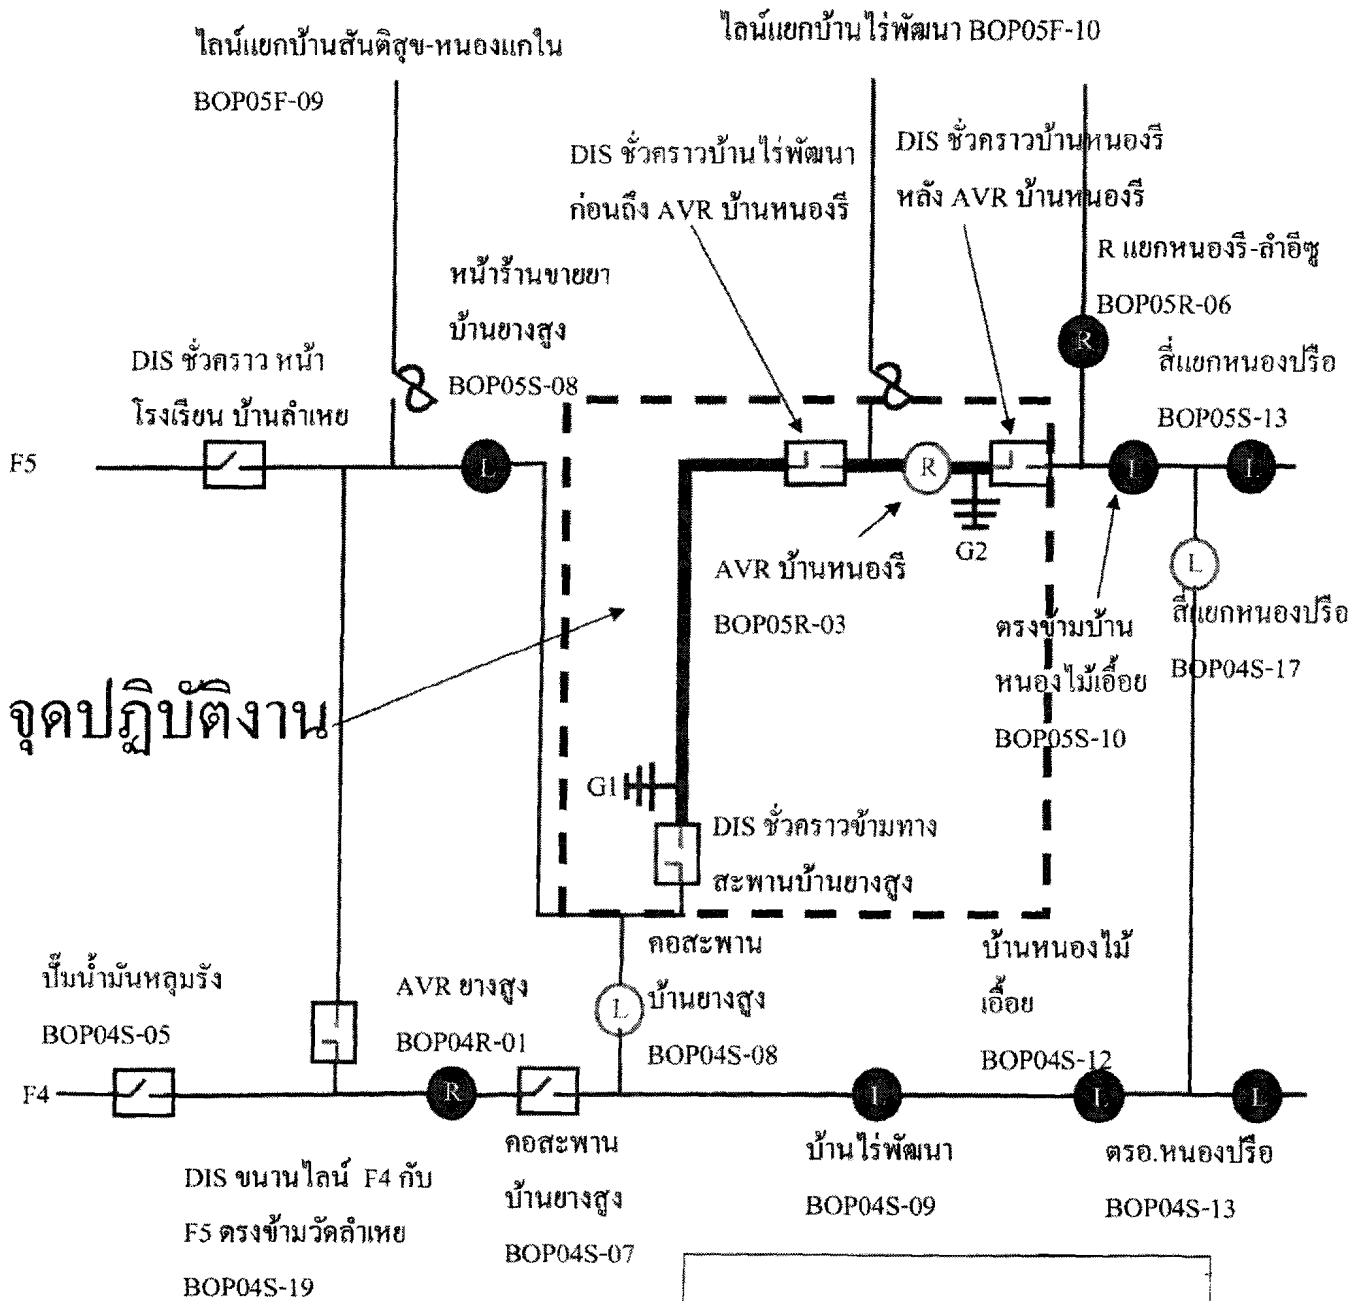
ไลน์แยกบ้านสันติสุข-หนองแกใน

BOP05F-09

ไลน์แยกบ้านไร่พัฒนา BOP05F-10

DIS ชั่วคราวบ้านไร่พัฒนา ก่อนถึง AVR บ้านหนองรี

DIS ชั่วคราวบ้านหนองรี หลัง AVR บ้านหนองรี

R แยกหนองรี-ลำอีซู

BOP05R-06

หน้าร้านขายยา บ้านยางสูง

BOP05S-08

DIS ชั่วคราว หน้า โรงเรียน บ้านลำเหย

สี่แยกหนองปรือ

BOP05S-13

F5

L

R

R

L

L

G2

AVR บ้านหนองรี

BOP05R-03

L

ตรงข้ามบ้าน หนองไม้เอื้อย

BOP05S-10

สี่แยกหนองปรือ

BOP04S-17

จุดปฏิบัติงาน

G1

DIS ชั่วคราวข้ามทาง สะพานบ้านยางสูง

คอสะพาน บ้านยางสูง

BOP04S-08

บ้านหนองไม้ เอื้อย

BOP04S-12

ปั๊มน้ำมันหลุมรัง

BOP04S-05

AVR ยางสูง

BOP04R-01

L

F4

R

L

L

L

คอสะพาน บ้านยางสูง

BOP04S-07

บ้านไร่พัฒนา

BOP04S-09

ตรอ.หนองปรือ

BOP04S-13

DIS ขนานไลน์ F4 กับ F5 ตรงข้ามวัดลำเหย

BOP04S-19